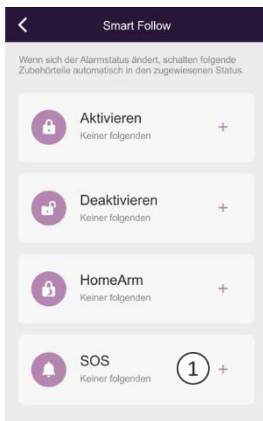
Smart Follow

Wenn sich der Alarmstatus ändert, schalten folgende Zubehörteile automatisch in den zugewiesenen Status.

Aktivieren
Keiner folgenden
+

Deaktivieren
Keiner folgenden
+

HomeArm
Keiner folgenden
+

SOS
Keiner folgenden
1
+